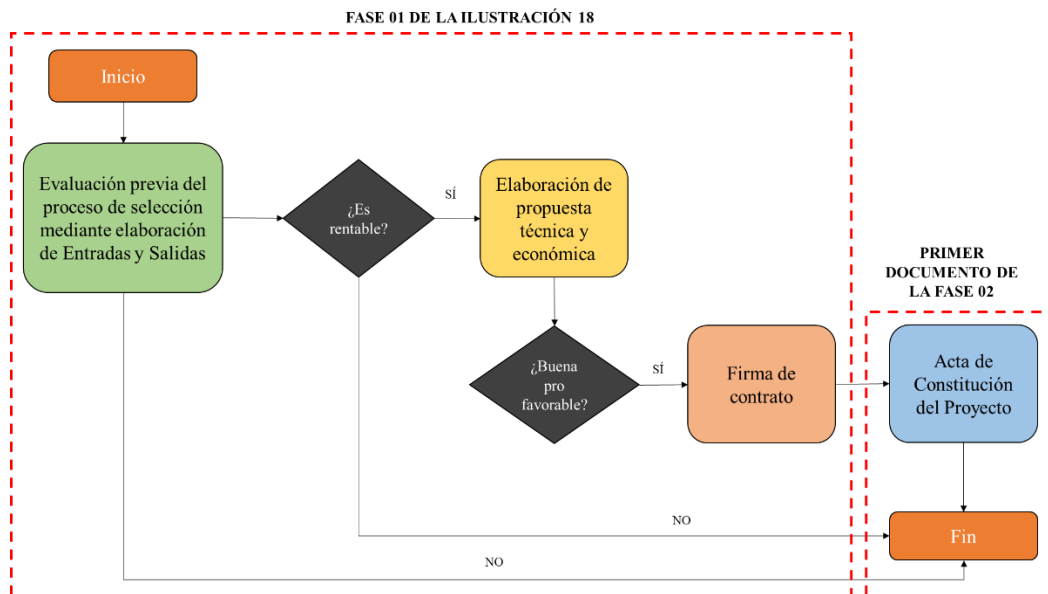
FASE 01 DE LA ILUSTRACIÓN 18

Inicio

Evaluación previa del proceso de selección mediante elaboración de Entradas y Salidas

¿Es rentable?

SÍ

Elaboración de propuesta técnica y económica

PRIMER DOCUMENTO DE LA FASE 02

¿Buena pro favorable?

SÍ

Firma de contrato

Acta de Constitución del Proyecto

NO

Fin

NO